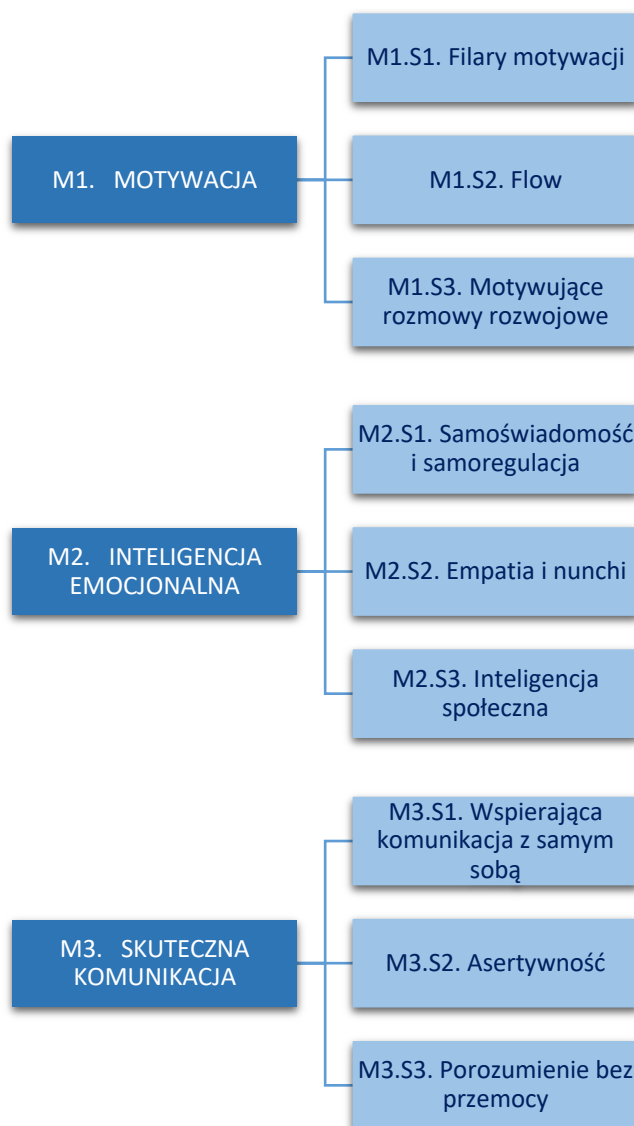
M1. MOTYWACJA

M1.S1. Filary motywacji

M1.S2. Flow

M1.S3. Motywujące rozmowy rozwojowe

M2. INTELIGENCJA EMOCJONALNA

M2.S1. Samoświadomość i samoregulacja

M2.S2. Empatia i nunchi

M2.S3. Inteligencja społeczna

M3. SKUTECZNA KOMUNIKACJA

M3.S1. Wspierająca komunikacja z samym sobą

M3.S2. Asertywność

M3.S3. Porozumienie bez przemocy